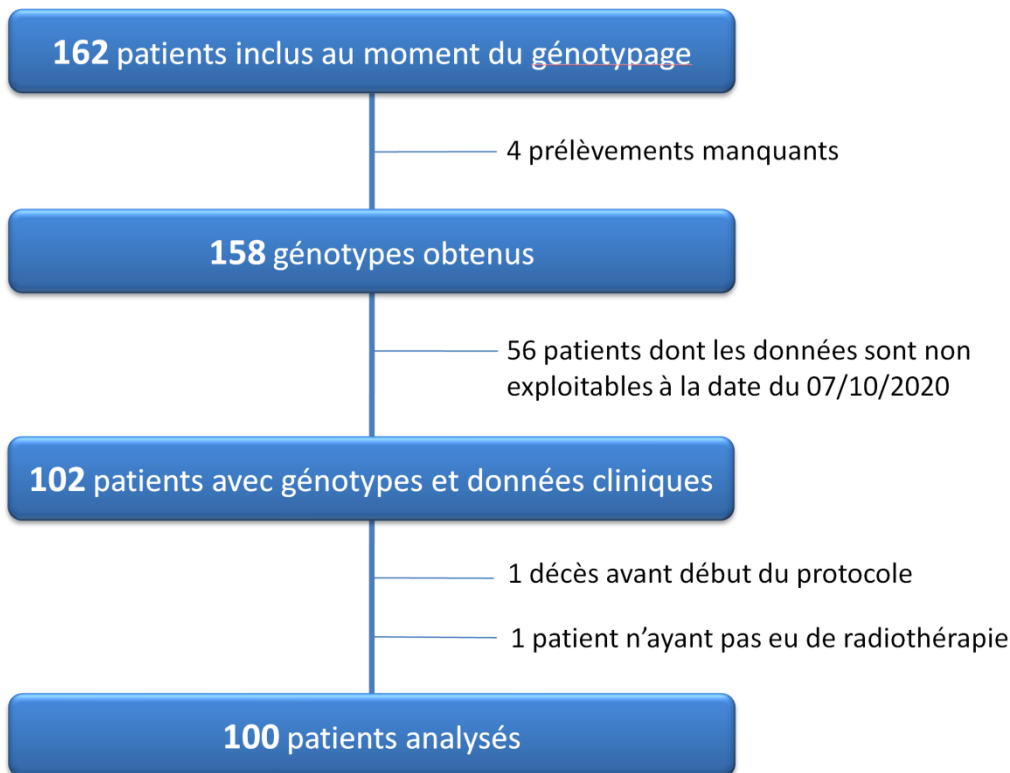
162 patients inclus au moment du génotypage

4 prélèvements manquants

158 génotypes obtenus

56 patients dont les données sont non exploitables à la date du 07/10/2020

102 patients avec génotypes et données cliniques

1 décès avant début du protocole

1 patient n'ayant pas eu de radiothérapie

100 patients analysés